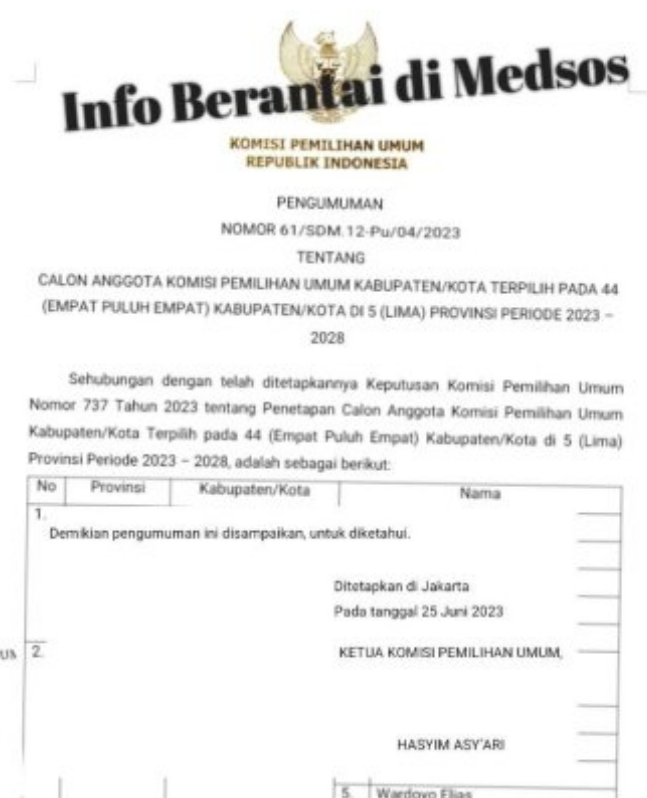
Info Berantai di Medsos

KOMISI PEMILIHAN UMUM
REPUBLIK INDONESIA

PENGUMUMAN
NOMOR 61/SDM.12-Pu/04/2023
TENTANG
CALON ANGGOTA KOMISI PEMILIHAN UMUM KABUPATEN/KOTA TERPILIH PADA 44 (EMPAT PULUH EMPAT) KABUPATEN/KOTA DI 5 (LIMA) PROVINSI PERIODE 2023 – 2028

Sehubungan dengan telah ditetapkannya Keputusan Komisi Pemilihan Umum Nomor 737 Tahun 2023 tentang Penetapan Calon Anggota Komisi Pemilihan Umum Kabupaten/Kota Terpilih pada 44 (Empat Puluh Empat) Kabupaten/Kota di 5 (Lima) Provinsi Periode 2023 – 2028, adalah sebagai berikut:

| No | Provinsi | Kabupaten/Kota | Nama |
|---|---|---|---|
| 1. | | | |

Demikian pengumuman ini disampaikan, untuk diketahui.

Ditetapkan di Jakarta
Pada tanggal 25 Juni 2023

UN 2.

KETUA KOMISI PEMILIHAN UMUM,

HASYIM ASY'ARI

5. Wardoyo Elias